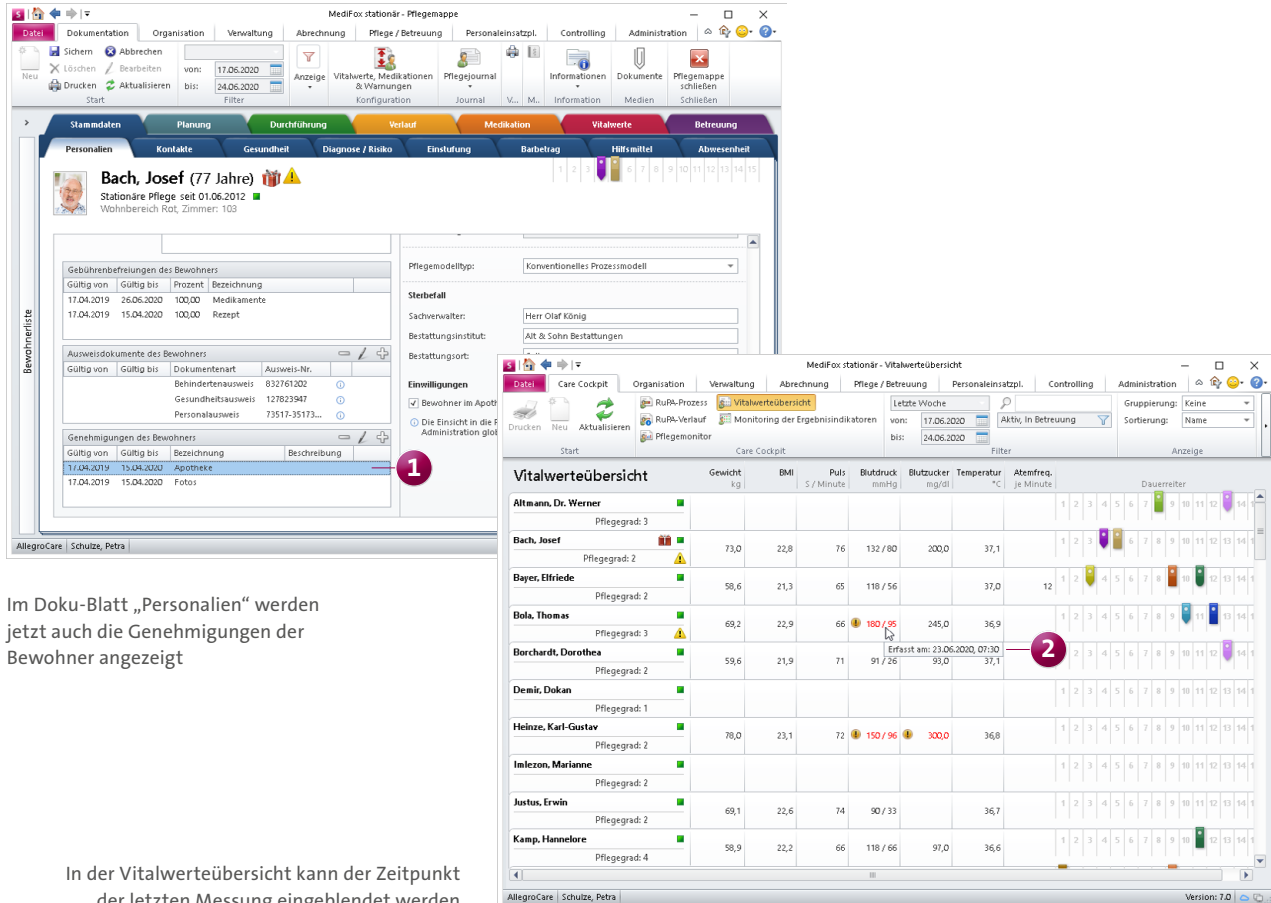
MediFox stationär - Pflegemappe

Datei | Dokumentation | Organisation | Verwaltung | Abrechnung | Pflege / Betreuung | Personaleinsatzpl. | Controlling | Administration

Neu | Sichern | Löschen | Drucken | Abbrechen | Bearbeiten | Aktualisieren
Start
von: 17.06.2020
bis: 24.06.2020
Filter
Anzeige
Vitalwerte, Medikationen & Warnungen
Konfiguration
Pflegejournal
Journal
V... M...
Informationen
Information
Dokumente
Medien
Pflegemappe schließen
Schließen

Stammdaten | Planung | Durchführung | Verlauf | Medikation | Vitalwerte | Betreuung
Personalien | Kontakte | Gesundheit | Diagnose / Risiko | Einstufung | Barbetrag | Hilfsmittel | Abwesenheit

Bewohnerliste

Bach, Josef (77 Jahre)
Stationäre Pflege seit 01.06.2012
Wohnbereich Rot, Zimmer: 103

1 2 3 4 5 6 7 8 9 10 11 12 13 14 15

Gebührenbefreiungen des Bewohners
| Gültig von | Gültig bis | Prozent | Bezeichnung |
|---|---|---|---|
| 17.04.2019 | 26.06.2020 | 100,00 | Medikamente |
| 17.04.2019 | 15.04.2020 | 100,00 | Rezept |

Ausweisdokumente des Bewohners
| Gültig von | Gültig bis | Dokumentenart | Ausweis-Nr. |
|---|---|---|---|
| | | Behindertenausweis | 832761202 |
| | | Gesundheitsausweis | 127823947 |
| | | Personalausweis | 73517-35173... |

Genehmigungen des Bewohners
| Gültig von | Gültig bis | Bezeichnung | Beschreibung |
|---|---|---|---|
| 17.04.2019 | 15.04.2020 | Apotheke | |
| 17.04.2019 | 15.04.2020 | Fotos | |

1

Pflegemodelltyp: Konventionelles Prozessmodell
Sterbefall
Sachverwalter: Herr Olaf König
Bestattungsinstitut: Alt & Sohn Bestattungen
Bestattungsort:
Einwilligungen
Bewohner im Apoth
Die Einsicht in die F Administration glob

AllegroCare | Schulze, Petra

Im Doku-Blatt „Personalien“ werden jetzt auch die Genehmigungen der Bewohner angezeigt

MediFox stationär - Vitalwerteübersicht

Datei | Care Cockpit | Organisation | Verwaltung | Abrechnung | Pflege / Betreuung | Personaleinsatzpl. | Controlling | Administration

Drucken | Neu | Aktualisieren
Start
RuPA-Prozess | RuPA-Verlauf | Pflegemonitor | Vitalwerteübersicht | Monitoring der Ergebnisindikatoren
Care Cockpit
Letzte Woche
von: 17.06.2020
bis: 24.06.2020
Aktiv, In Betreuung
Filter
Gruppierung: Keine
Sortierung: Name
Anzeige

| Vitalwerteübersicht | Gewicht kg | BMI | Puls S / Minute | Blutdruck mmHg | Blutzucker mg/dl | Temperatur °C | Atemfreq. je Minute | Dauerreiter |
|---|---|---|---|---|---|---|---|---|
| Altmann, Dr. Werner Pflegegrad: 3 | | | | | | | | |
| Bach, Josef Pflegegrad: 2 | 73,0 | 22,8 | 76 | 132 / 80 | 200,0 | 37,1 | | |
| Bayer, Elfriede Pflegegrad: 2 | 58,6 | 21,3 | 65 | 118 / 56 | | 37,0 | 12 | |
| Bola, Thomas Pflegegrad: 3 | 69,2 | 22,9 | 66 | 180 / 95 | 245,0 | 36,9 | | |
| Borchardt, Dorothea Pflegegrad: 2 | 59,6 | 21,9 | 71 | 91 / 26 | 93,0 | 37,1 | | |
| Demir, Dokan Pflegegrad: 1 | | | | | | | | |
| Heinze, Karl-Gustav Pflegegrad: 2 | 78,0 | 23,1 | 72 | 150 / 96 | 300,0 | 36,8 | | |
| Imlezon, Marianne Pflegegrad: 2 | | | | | | | | |
| Justus, Erwin Pflegegrad: 2 | 69,1 | 22,6 | 74 | 90 / 33 | | 36,7 | | |
| Kamp, Hannelore Pflegegrad: 4 | 58,9 | 22,2 | 66 | 118 / 66 | 97,0 | 36,6 | | |

Erfasst am: 23.06.2020, 07:30

2

AllegroCare | Schulze, Petra
Version: 7.0

In der Vitalwerteübersicht kann der Zeitpunkt der letzten Messung eingeblendet werden